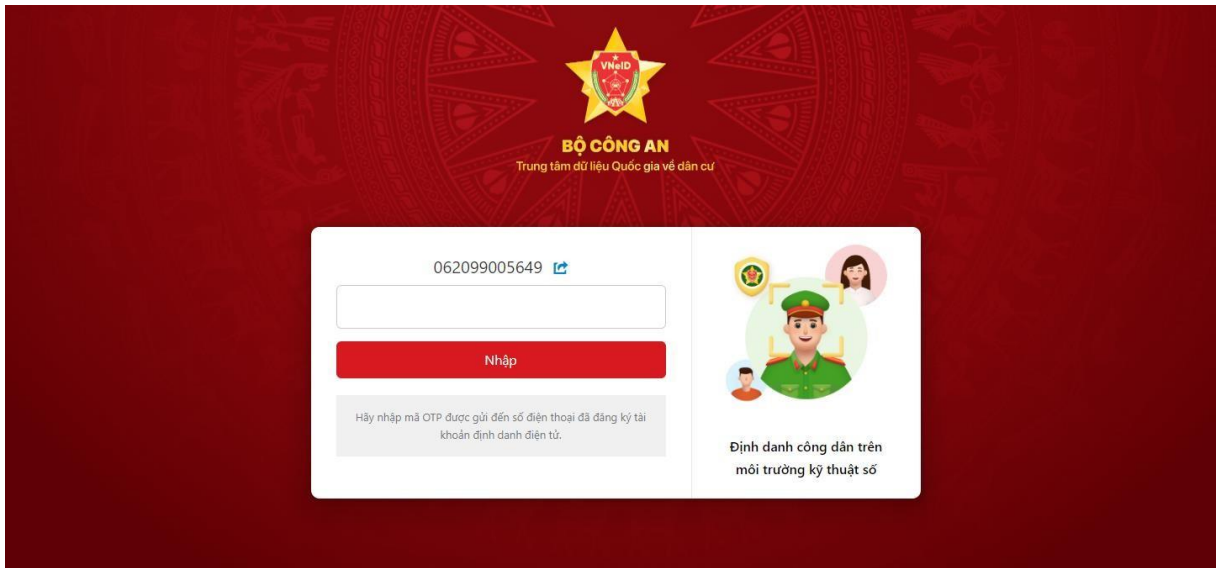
VNeID

BỘ CÔNG AN
Trung tâm dữ liệu Quốc gia về dân cư

062099005649

Nhập

Hãy nhập mã OTP được gửi đến số điện thoại đã đăng ký tài khoản định danh điện tử.

Định danh công dân trên môi trường kỹ thuật số